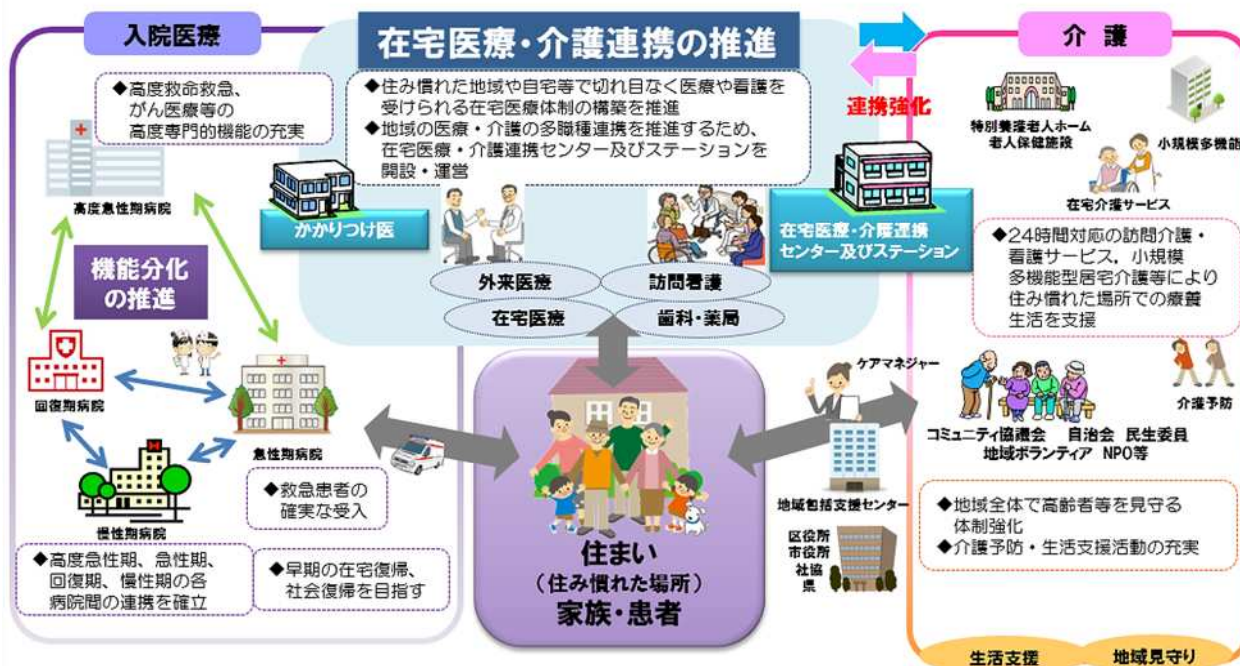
入院医療

◆高度救命救急、がん医療等の高度専門的機能の充実

高度急性期病院

機能分化の推進

回復期病院

急性期病院

慢性期病院

◆救急患者の確実な受入

◆高度急性期、急性期、回復期、慢性期の各病院間の連携を確立

◆早期の在宅復帰、社会復帰を目指す

在宅医療・介護連携の推進

◆住み慣れた地域や自宅等で切れ目なく医療や看護を受けられる在宅医療体制の構築を推進
◆地域の医療・介護の多職種連携を推進するため、在宅医療・介護連携センター及びステーションを開設・運営

かかりつけ医

外来医療

訪問看護

在宅医療

歯科・薬局

在宅医療・介護連携センター及びステーション

連携強化

住まい
（住み慣れた場所）
家族・患者

介　護

特別養護老人ホーム
老人保健施設

小規模多機能

在宅介護サービス

◆24時間対応の訪問介護・看護サービス、小規模多機能型居宅介護等により住み慣れた場所での療養生活を支援

ケアマネジャー

介護予防

コミュニティ協議会　自治会　民生委員
地域ボランティア　NPO等

地域包括支援センター

区役所
市役所
社協
県

◆地域全体で高齢者等を見守る体制強化
◆介護予防・生活支援活動の充実

生活支援

地域見守り